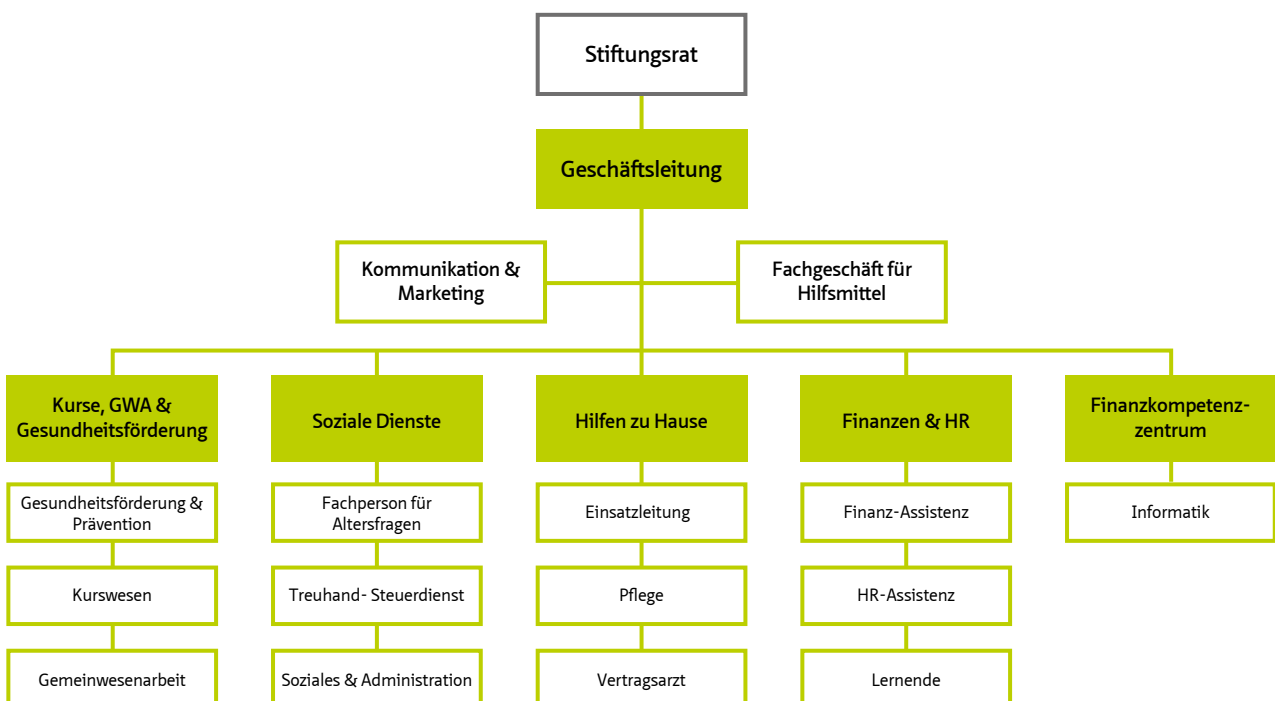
Stiftungsrat

Geschäftsleitung

Kommunikation & Marketing

Fachgeschäft für Hilfsmittel

Kurse, GWA & Gesundheitsförderung

Gesundheitsförderung & Prävention

Kurswesen

Gemeinwesenarbeit

Soziale Dienste

Fachperson für Altersfragen

Treuhand- Steuerdienst

Soziales & Administration

Hilfen zu Hause

Einsatzleitung

Pflege

Vertragsarzt

Finanzen & HR

Finanz-Assistenz

HR-Assistenz

Lernende

Finanzkompetenzzentrum

Informatik